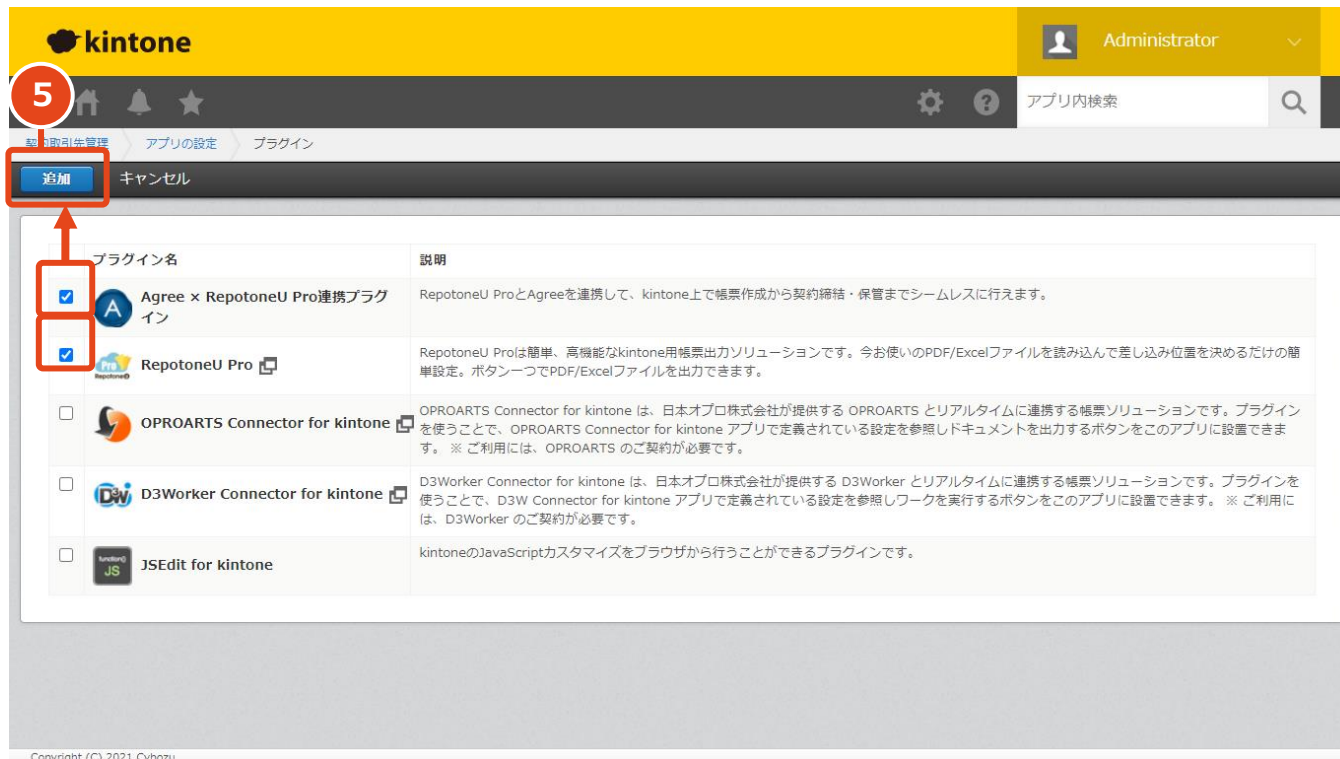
kintone

Administrator

5

アプリ内検索

契約取引先管理 アプリの設定 プラグイン

追加 キャンセル

| | プラグイン名 | 説明 |
|---|---|---|
| ☑ | Agree × RepotoneU Pro連携プラグイン | RepotoneU ProとAgreeを連携して、kintone上で帳票作成から契約締結・保管までシームレスに行えます。 |
| ☑ | RepotoneU Pro | RepotoneU Proは簡単、高機能なkintone用帳票出力ソリューションです。今お使いのPDF/Excelファイルを読み込んで差し込み位置を決めるだけの簡単設定。ボタン一つでPDF/Excelファイルを出力できます。 |
| ☐ | OPROARTS Connector for kintone | OPROARTS Connector for kintone は、日本オプロ株式会社が提供する OPROARTS とリアルタイムに連携する帳票ソリューションです。プラグインを使うことで、OPROARTS Connector for kintone アプリで定義されている設定を参照しドキュメントを出力するボタンをこのアプリに設置できます。 ※ ご利用には、OPROARTS のご契約が必要です。 |
| ☐ | D3Worker Connector for kintone | D3Worker Connector for kintone は、日本オプロ株式会社が提供する D3Worker とリアルタイムに連携する帳票ソリューションです。プラグインを使うことで、D3W Connector for kintone アプリで定義されている設定を参照しワークを実行するボタンをこのアプリに設置できます。 ※ ご利用には、D3Worker のご契約が必要です。 |
| ☐ | JSEdit for kintone | kintoneのJavaScriptカスタマイズをブラウザから行うことができるプラグインです。 |

Copyright (C) 2021 Cybozu